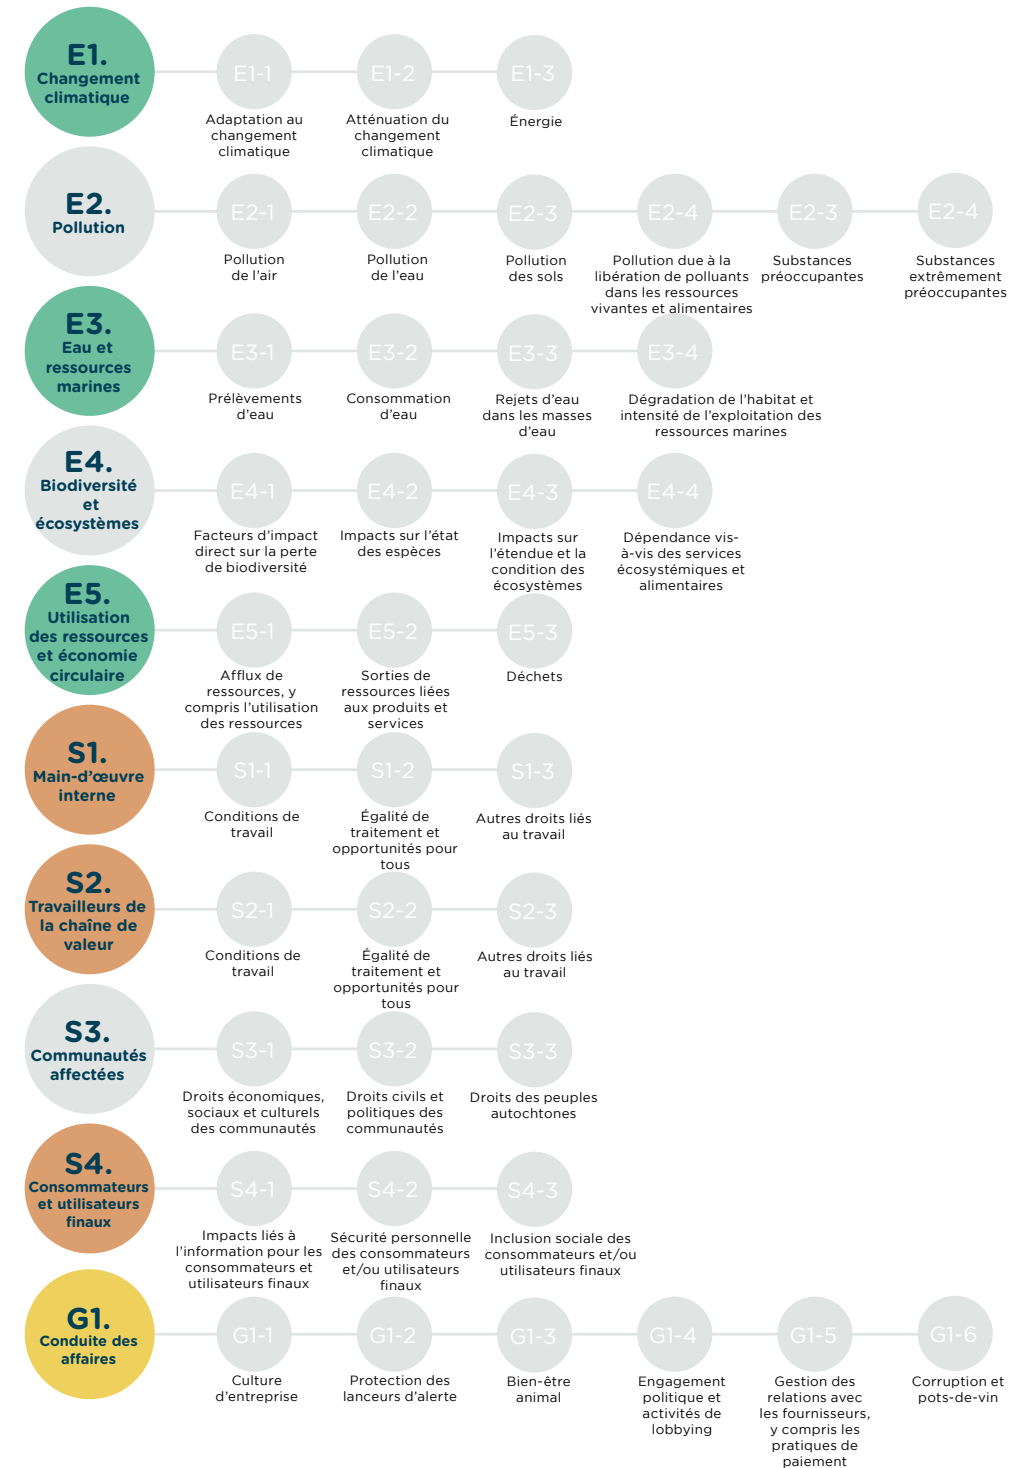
E1. Changement climatique

E1-1
Adaptation au changement climatique

E1-2
Atténuation du changement climatique

E1-3
Énergie

E2. Pollution

E2-1
Pollution de l'air

E2-2
Pollution de l'eau

E2-3
Pollution des sols

E2-4
Pollution due à la libération de polluants dans les ressources vivantes et alimentaires

E2-3
Substances préoccupantes

E2-4
Substances extrêmement préoccupantes

E3. Eau et ressources marines

E3-1
Prélèvements d'eau

E3-2
Consommation d'eau

E3-3
Rejets d'eau dans les masses d'eau

E3-4
Dégradation de l'habitat et intensité de l'exploitation des ressources marines

E4. Biodiversité et écosystèmes

E4-1
Facteurs d'impact direct sur la perte de biodiversité

E4-2
Impacts sur l'état des espèces

E4-3
Impacts sur l'étendue et la condition des écosystèmes

E4-4
Dépendance vis-à-vis des services écosystémiques et alimentaires

E5. Utilisation des ressources et économie circulaire

E5-1
Afflux de ressources, y compris l'utilisation des ressources

E5-2
Sorties de ressources liées aux produits et services

E5-3
Déchets

S1. Main-d'œuvre interne

S1-1
Conditions de travail

S1-2
Égalité de traitement et opportunités pour tous

S1-3
Autres droits liés au travail

S2. Travailleurs de la chaîne de valeur

S2-1
Conditions de travail

S2-2
Égalité de traitement et opportunités pour tous

S2-3
Autres droits liés au travail

S3. Communautés affectées

S3-1
Droits économiques, sociaux et culturels des communautés

S3-2
Droits civils et politiques des communautés

S3-3
Droits des peuples autochtones

S4. Consommateurs et utilisateurs finaux

S4-1
Impacts liés à l'information pour les consommateurs et utilisateurs finaux

S4-2
Sécurité personnelle des consommateurs et/ou utilisateurs finaux

S4-3
Inclusion sociale des consommateurs et/ou utilisateurs finaux

G1. Conduite des affaires

G1-1
Culture d'entreprise

G1-2
Protection des lanceurs d'alerte

G1-3
Bien-être animal

G1-4
Engagement politique et activités de lobbying

G1-5
Gestion des relations avec les fournisseurs, y compris les pratiques de paiement

G1-6
Corruption et pots-de-vin